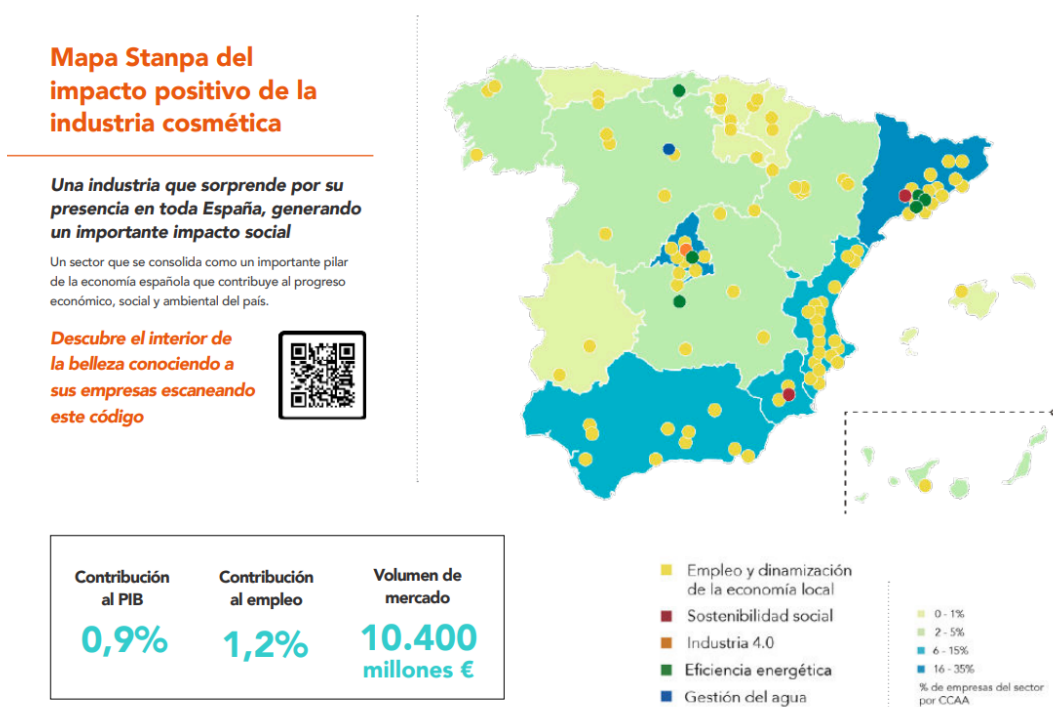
Mapa Stanpa del impacto positivo de la industria cosmética

Una industria que sorprende por su presencia en toda España, generando un importante impacto social

Un sector que se consolida como un importante pilar de la economía española que contribuye al progreso económico, social y ambiental del país.

Descubre el interior de la belleza conociendo a sus empresas escaneando este código

| Contribución al PIB | Contribución al empleo | Volumen de mercado |
|---|---|---|
| 0,9% | 1,2% | 10.400 millones € |

Empleo y dinamización de la economía local
Sostenibilidad social
Industria 4.0
Eficiencia energética
Gestión del agua

0 - 1%
2 - 5%
6 - 15%
16 - 35%
% de empresas del sector por CCAA